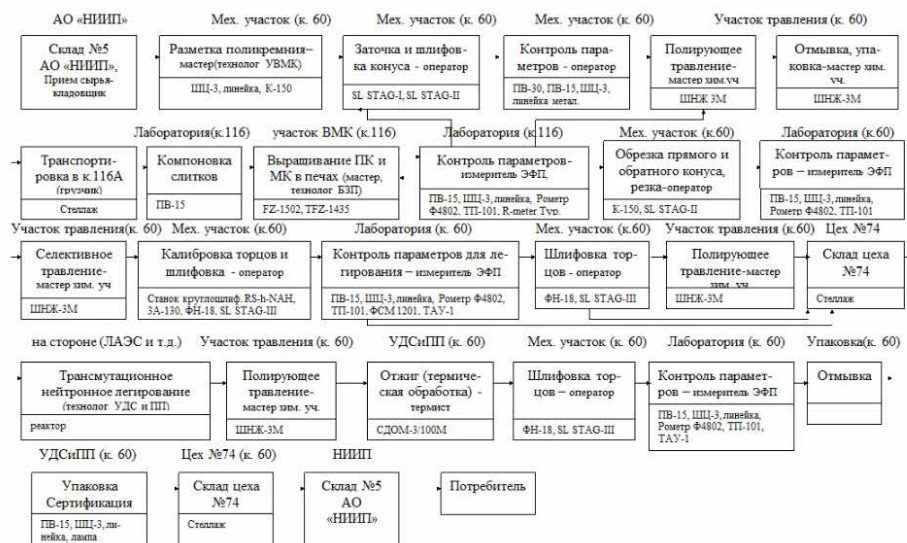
АО «НИИП»

Склад №5 АО «НИИП», Прием сырья-кладовщик

Мех. участок (к. 60)

Разметка поликремния–мастер(технолог УВМК)

ШЦ-3, линейка, К-150

Мех. участок (к. 60)

Заточка и шлифовка конуса - оператор

SL STAG-I, SL STAG-II

Мех. участок (к. 60)

Контроль параметров - оператор

ПВ-30, ПВ-15, ШЦ-3, линейка метал.

Полирующее травление-мастер хим.уч

ШНЖ 3М

Участок травления (к. 60)

Отмывка, упаковка-мастер хим. уч.

ШНЖ-3М

Транспортировка в к.116А (грузчик)

Стеллаж

Лаборатория(к.116)

Компоновка слитков

ПВ-15

участок ВМК (к.116)

Выращивание ПК и МК в печах (мастер, технолог БЗП)

FZ-1502, TFZ-1435

Лаборатория (к. 116)

Контроль параметров-измеритель ЭФП,

ПВ-15, ШЦ-3, линейка, Ромегр Ф4802, ТП-101, R-meter Тур.

Мех. участок (к.60)

Обрезка прямого и обратного конуса, резка-оператор

К-150, SL STAG-II

Лаборатория (к.60)

Контроль параметров – измеритель ЭФП

ПВ-15, ШЦ-3, линейка, Ромегр Ф4802, ТП-101

Участок травления(к. 60)

Селективное травление-мастер хим. уч

ШНЖ-3М

Мех. участок (к. 60)

Калибровка торцов и шлифовка - оператор

Станок круглошлиф. RS-h-NAH, 3А-130, ФН-18, SL STAG-III

Лаборатория (к. 60)

Контроль параметров для легирования – измеритель ЭФП

ПВ-15, ШЦ-3, линейка, Ромегр Ф4802, ТП-101, ФСМ1201, ТАУ-1

Мех. участок (к. 60)

Шлифовка торцов - оператор

ФН-18, SL STAG-III

Участок травления (к.60)

Полирующее травление-мастер хим. уч.

ШНЖ-3М

Цех №74

Склад цеха №74

Стеллаж

на стороне (ЛАЭС и т.д.)

Трансмутационное нейтронное легирование (технолог УДС и ПП)

реактор

Участок травления (к. 60)

Полирующее травление-мастер хим. уч.

ШНЖ-3М

УДСиПП (к. 60)

Отжиг (термическая обработка) - термист

СДОМ-3/100М

Мех. участок (к. 60)

Шлифовка торцов – оператор

ФН-18, SL STAG-III

Лаборатория (к. 60)

Контроль параметров – измеритель ЭФП

ПВ-15, ШЦ-3, линейка, Ромегр Ф4802, ТП-101, ТАУ-1

Упаковка(к. 60)

Отмывка

УДСиПП (к. 60)

Упаковка Сертификация

ПВ-15, ШЦ-3, линейка, лампа

Цех №74 (к. 60)

Склад цеха №74

Стеллаж

НИИП

Склад №5 АО «НИИП»

Потребитель